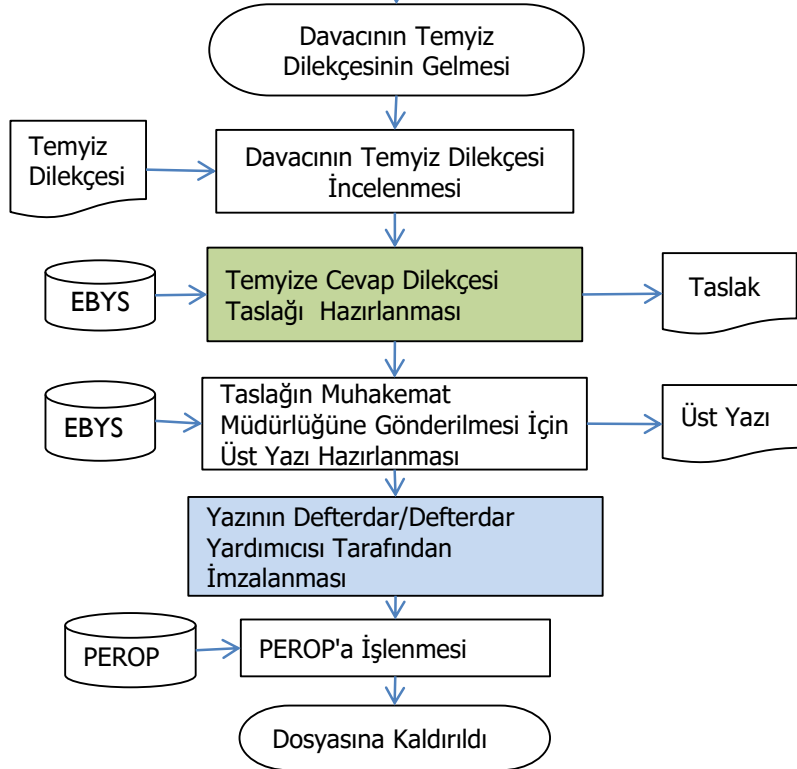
Davacının Temyiz Dilekçesinin Gelmesi

Temyiz Dilekçesi

Davacının Temyiz Dilekçesi İncelenmesi

EBYS

Temyize Cevap Dilekçesi Taslağı Hazırlanması

Taslak

EBYS

Taslağın Muhakemat Müdürlüğüne Gönderilmesi İçin Üst Yazı Hazırlanması

Üst Yazı

Yazının Defterdar/Defterdar Yardımcısı Tarafından İmzalanması

PEROP

PEROP'a İşlenmesi

Dosyasına Kaldırıldı